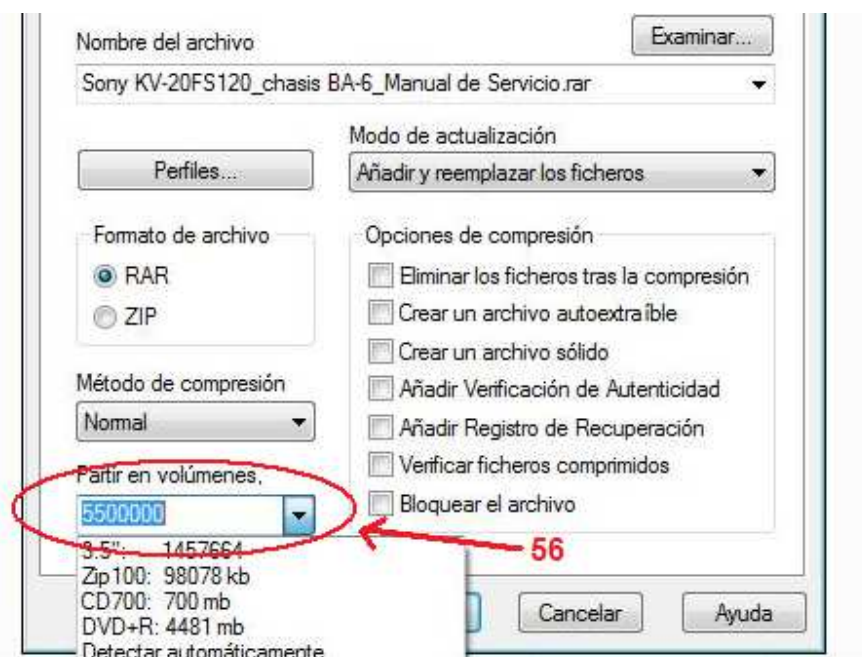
Examinar...

Nombre del archivo

Sony KV-20FS120_chasis BA-6_Manual de Servicio.rar

Modo de actualización

Perfiles...

Añadir y reemplazar los ficheros

Formato de archivo

RAR

ZIP

Opciones de compresión

Eliminar los ficheros tras la compresión

Crear un archivo autoextraíble

Crear un archivo sólido

Añadir Verificación de Autenticidad

Añadir Registro de Recuperación

Verificar ficheros comprimidos

Bloquear el archivo

Método de compresión

Normal

Partir en volúmenes,

5500000

3.5": 1457664

Zip100: 98078 kb

CD700: 700 mb

DVD+R: 4481 mb

Detectar automáticamente

56

Cancelar

Ayuda